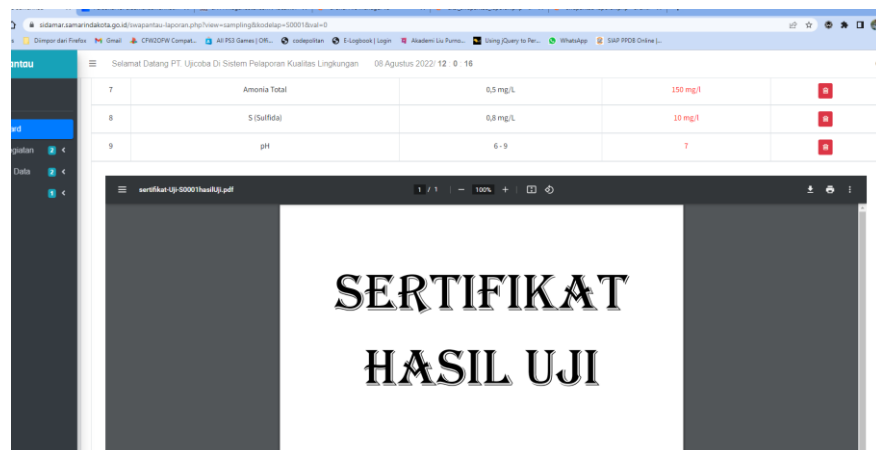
sidamar.samarindakota.go.id/swapantau-laporan.php?view=sampling&kodelap=S0001&val=0

Diimpor dari Firefox Gmail CFW2OFW Compat... All PS3 Games | Offi... codepolitan E-Logbook | Login Akademi Liu Purno... Using jQuery to Per... WhatsApp SIAP PPDB Online |...

antau

ard
giatan 2
Data 2
1

Selamat Datang PT. Ujicoba Di Sistem Pelaporan Kualitas Lingkungan 08 Agustus 2022/ 12 : 0 : 16

| 7 | Amonia Total | 0,5 mg/L | 150 mg/l |
|---|---|---|---|
| 8 | S (Sulfida) | 0,8 mg/L | 10 mg/l |
| 9 | pH | 6 - 9 | 7 |

sertifikat-Uji-S0001hasilUji.pdf 1 / 1 100%

SERTIFIKAT
HASIL UJI